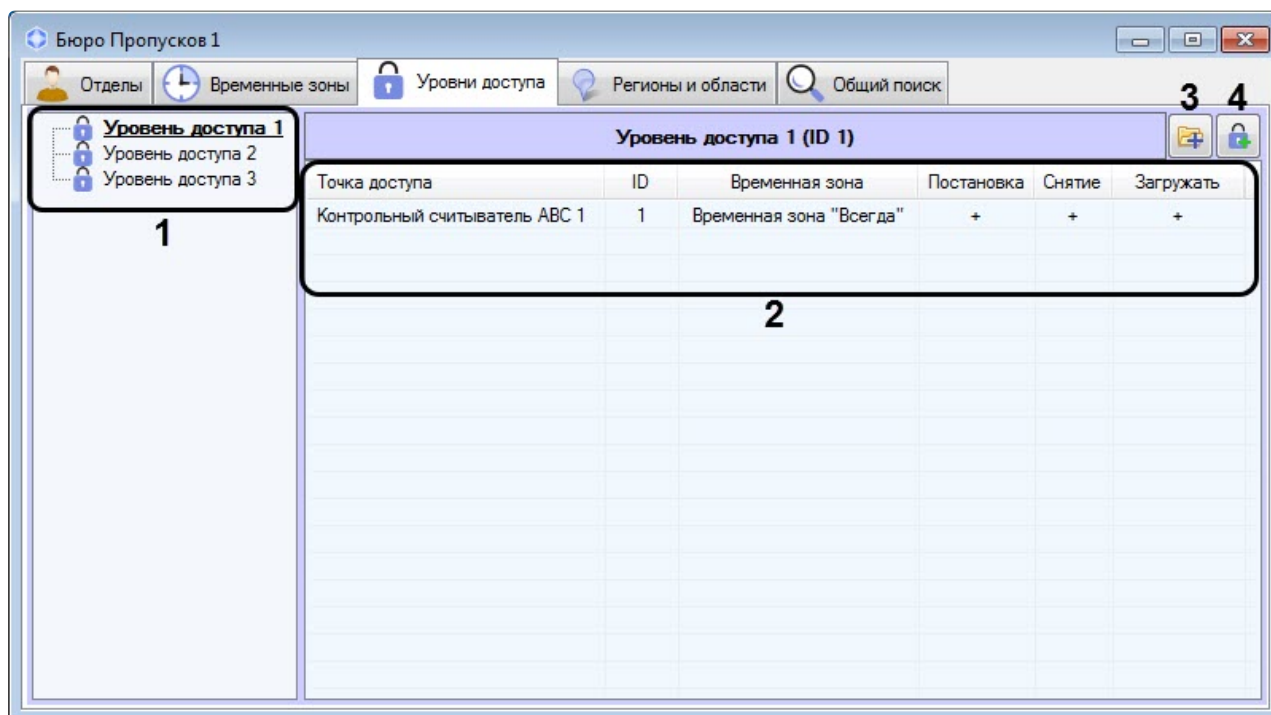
Бюро Пропусков 1

Отделы | Временные зоны | Уровни доступа | Регионы и области | Общий поиск

3 4

Уровень доступа 1
Уровень доступа 2
Уровень доступа 3

1

Уровень доступа 1 (ID 1)

| Точка доступа | ID | Временная зона | Постановка | Снятие | Загружать |
|---|---|---|---|---|---|
| Контрольный считыватель ABC 1 | 1 | Временная зона "Всегда" | + | + | + |

2